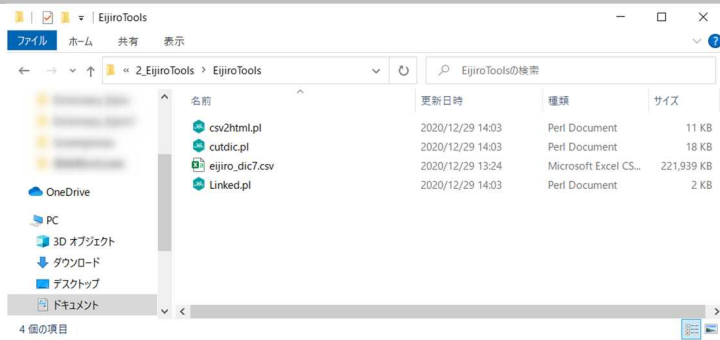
EijiroTools

ファイル ホーム 共有 表示

« 2_EijiroTools › EijiroTools

EijiroToolsの検索

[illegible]
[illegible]
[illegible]
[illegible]

OneDrive

PC

3D オブジェクト

ダウンロード

デスクトップ

ドキュメント

| 名前 | 更新日時 | 種類 | サイズ |
|---|---|---|---|
| csv2html.pl | 2020/12/29 14:03 | Perl Document | 11 KB |
| cutdic.pl | 2020/12/29 14:03 | Perl Document | 18 KB |
| eijiro_dic7.csv | 2020/12/29 13:24 | Microsoft Excel CS... | 221,939 KB |
| Linked.pl | 2020/12/29 14:03 | Perl Document | 2 KB |

4 個の項目